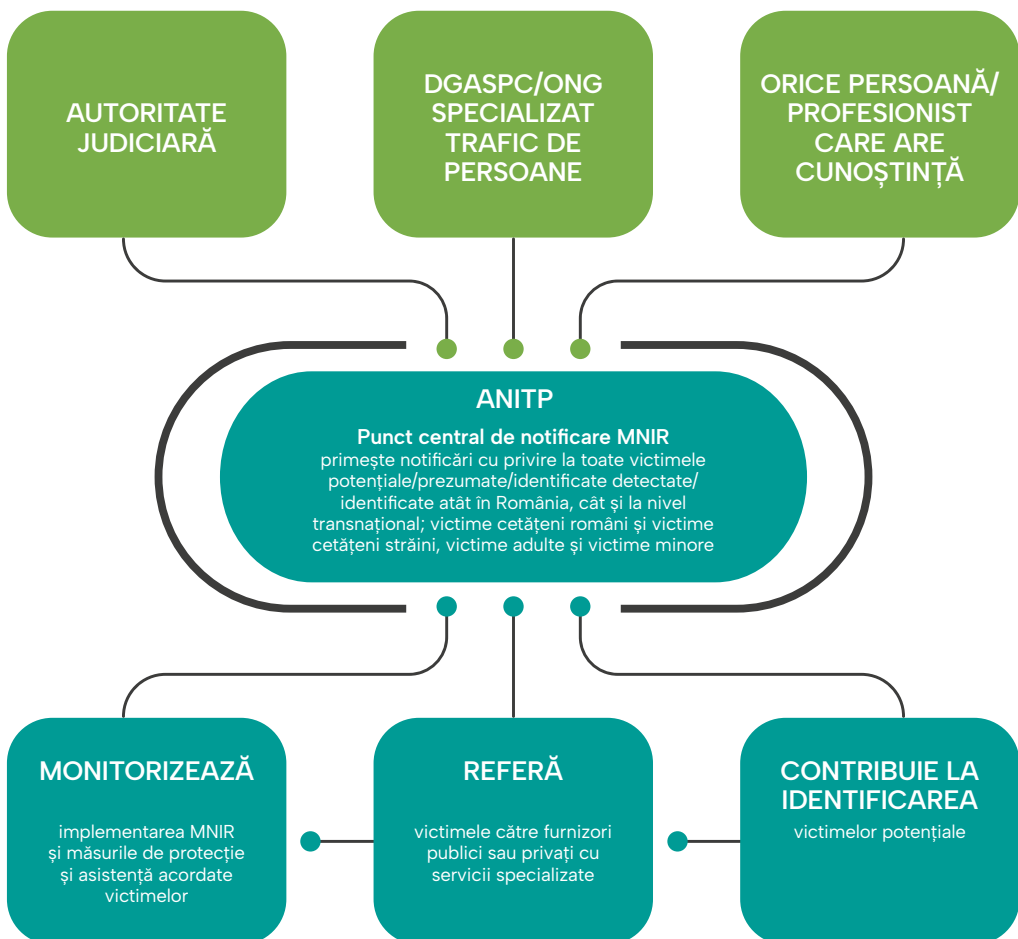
AUTORITATE JUDICIARĂ

DGASPC/ONG SPECIALIZAT TRAFIC DE PERSOANE

ORICE PERSOANĂ/ PROFESIONIST CARE ARE CUNOȘTINȚĂ

ANITP

Punct central de notificare MNIR
primește notificări cu privire la toate victimele potențiale/prezumate/identificate detectate/ identificate atât în România, cât și la nivel transnațional; victime cetățeni români și victime cetățeni străini, victime adulte și victime minore

MONITORIZEAZĂ

implementarea MNIR și măsurile de protecție și asistență acordate victimelor

REFERĂ

victimele către furnizori publici sau privați cu servicii specializate

CONTRIBUIE LA IDENTIFICAREA

victimelor potențiale